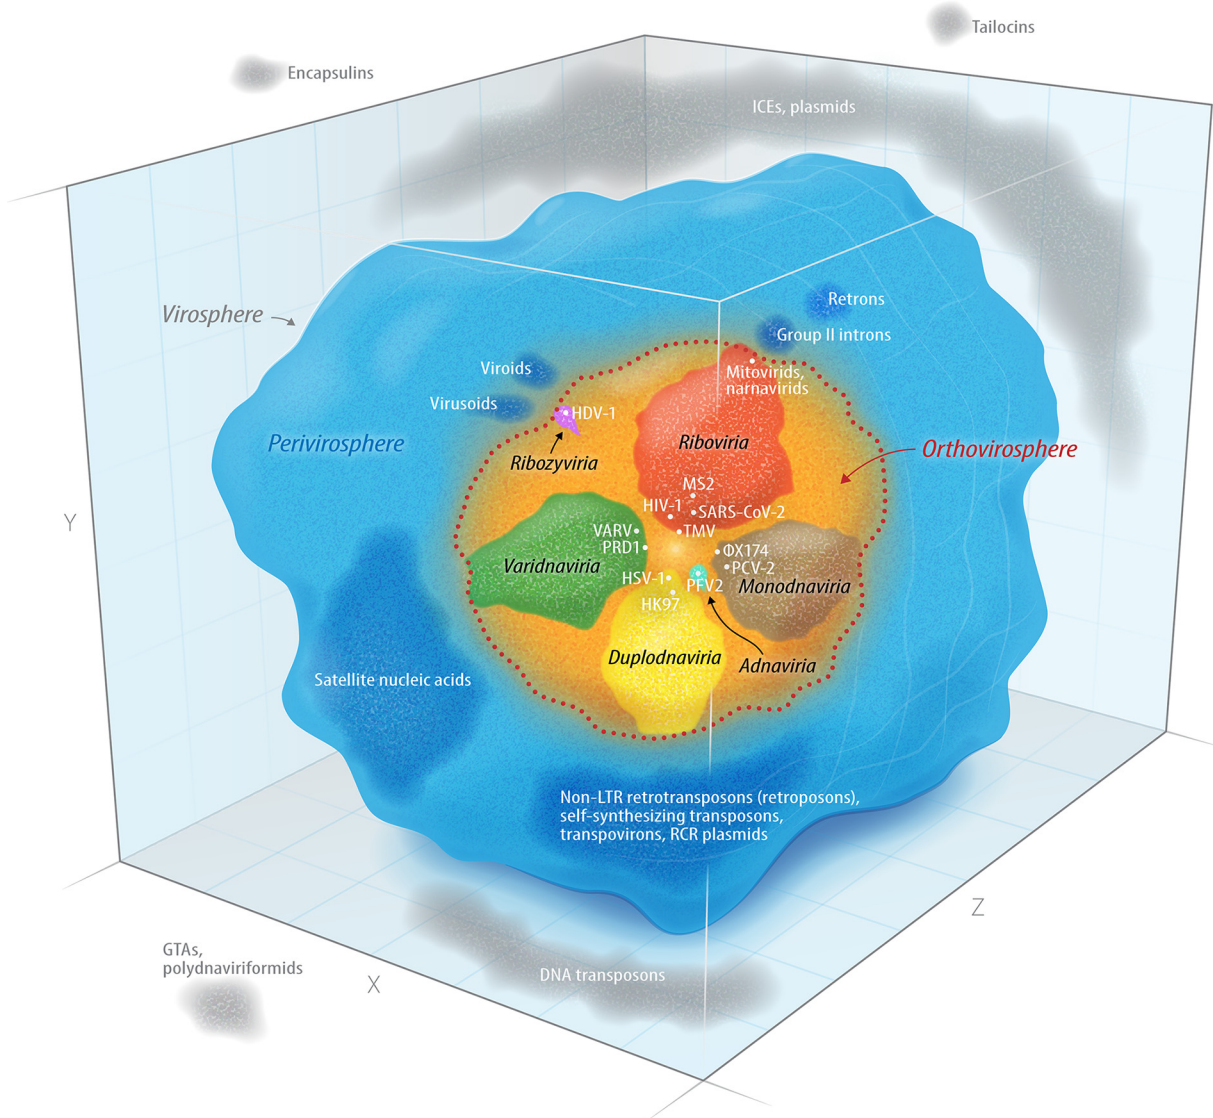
Tailocins

Encapsulins

ICEs, plasmids

Virosphere

Retrons

Group II introns

Viroids

Mitovirids, narnavirids

Virusoids

HDV-1

Perivirosphere

Riboviria

Orthovirosphere

Ribozyviria

MS2

HIV-1

SARS-CoV-2

Y

VARV

TMV

PRD1

ΦX174

Varidnaviria

PCV-2

HSV-1

PFV2

Monodnaviria

HK97

Duplodnaviria

Adnaviria

Satellite nucleic acids

Non-LTR retrotransposons (retroposons), self-synthesizing transposons, transpovirons, RCR plasmids

Z

GTAs, polydnaviriformids

X

DNA transposons